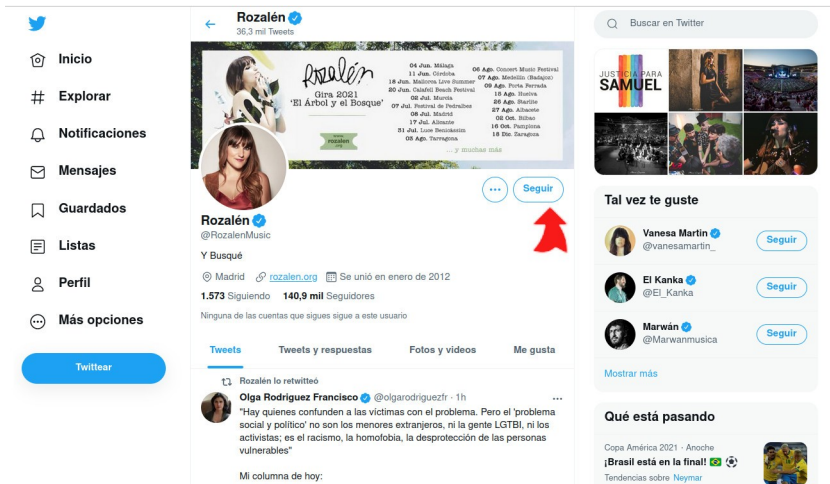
Inicio
Explorar
Notificaciones
Mensajes
Guardados
Listas
Perfil
Más opciones
Twittear

Rozalén
36,3 mil Tweets

Rozalén
Gira 2021
'El Árbol y el Bosque'
04 Jun. Málaga
11 Jun. Córdoba
18 Jun. Mallorca Live Summer
20 Jun. Calafell Beach Festival
02 Jul. Murcia
07 Jul. Festival de Pedralbes
08 Jul. Madrid
17 Jul. Alicante
31 Jul. Luce Benicàssim
05 Ago. Tarragona
06 Ago. Concert Music Festival
07 Ago. Medellín (Badajoz)
08 Ago. Porta Ferrada
13 Ago. Huelva
26 Ago. Starlite
27 Ago. Albacete
02 Oct. Bilbao
16 Oct. Pamplona
18 Dic. Zaragoza
... y muchas más
rozalen.org

Seguir

Rozalén
@RozalenMusic
Y Busqué
Madrid rozalen.org Se unió en enero de 2012
1.573 Siguiendo 140,9 mil Seguidores
Ninguna de las cuentas que sigues sigue a este usuario

Tweets Tweets y respuestas Fotos y videos Me gusta

Rozalén lo retwitteó
Olga Rodríguez Francisco @olgarodriguezfr · 1h
"Hay quienes confunden a las víctimas con el problema. Pero el 'problema social y político' no son los menores extranjeros, ni la gente LGTBI, ni los activistas; es el racismo, la homofobia, la desprotección de las personas vulnerables"

Mi columna de hoy:

Buscar en Twitter
JUSTICIA PARA SAMUEL

Tal vez te guste
Vanesa Martín @vanesamartin_ Seguir
El Kanka @El_Kanka Seguir
Marwán @Marwanmusica Seguir
Mostrar más

Qué está pasando
Copa América 2021 · Anoche
¡Brasil está en la final! 🇧🇷⚽
Tendencias sobre Neymar